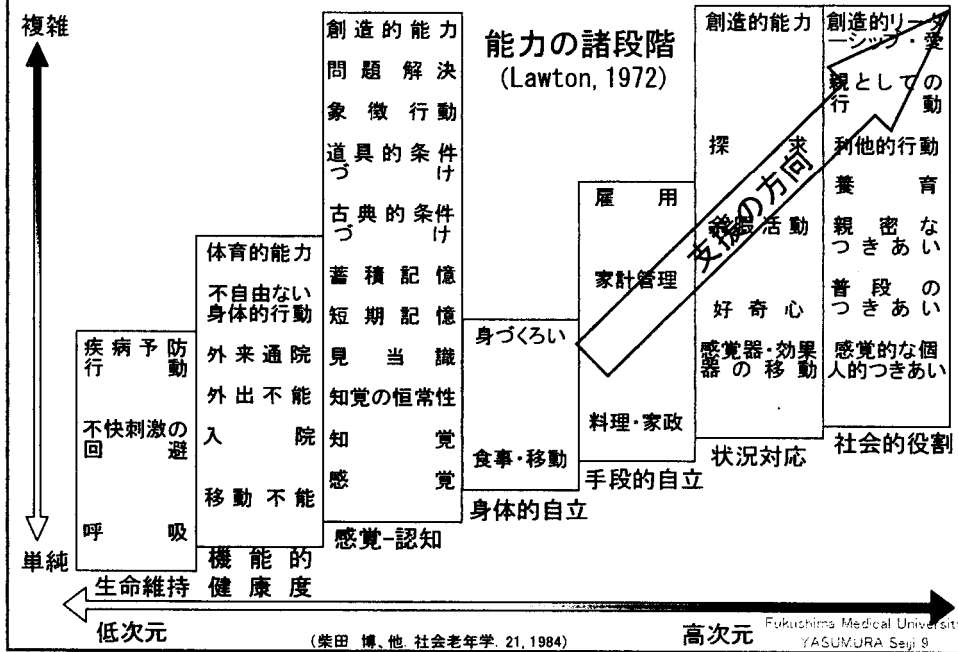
複雑

能力の諸段階
(Lawton, 1972)

疾病予防行動
不快刺激の回避
呼吸
生命維持

体育的能力
不自由ない身体的行動
外来通院
外出不能
入院
移動不能
機能的健康度

創造的能力
問題解決
象徴行動
道具的条件づけ
古典的条件づけ
蓄積記憶
短期記憶
見当識
知覚の恒常性
知覚
感覚
感覚-認知

身づくろい
食事・移動
身体的自立

雇用
家計管理
料理・家政
手段的自立

創造的能力
探求
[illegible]活動
好奇心
感覚器・効果器の移動
状況対応

創造的リーダーシップ・愛
親としての行動
利他的行動
養育
親密なつきあい
普段のつきあい
感覚的な個人的つきあい
社会的役割

支援の方向

単純

低次元
(柴田 博、他. 社会老年学. 21, 1984)
高次元
Fukushima Medical University
YASUMURA Seiji 9